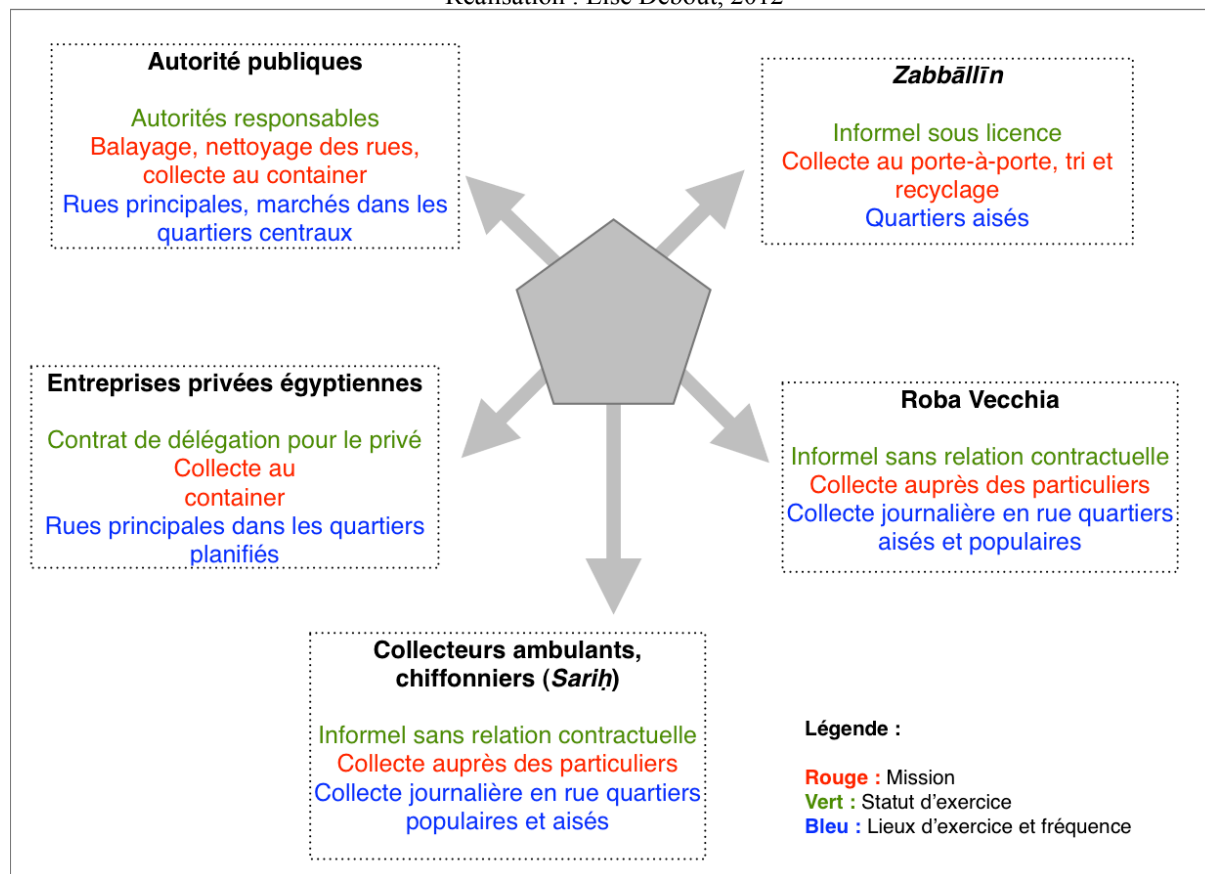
Réalisation : Lise Debout, 2012

**Autorité publiques**

Autorités responsables
Balayage, nettoyage des rues, collecte au container
Rues principales, marchés dans les quartiers centraux

***Zabbālīn***

Informel sous licence
Collecte au porte-à-porte, tri et recyclage
Quartiers aisés

**Entreprises privées égyptiennes**

Contrat de délégation pour le privé
Collecte au container
Rues principales dans les quartiers planifiés

**Roba Vecchia**

Informel sans relation contractuelle
Collecte auprès des particuliers
Collecte journalière en rue quartiers aisés et populaires

**Collecteurs ambulants, chiffonniers (*Sariḥ*)**

Informel sans relation contractuelle
Collecte auprès des particuliers
Collecte journalière en rue quartiers populaires et aisés

**Légende :**

**Rouge :** Mission
**Vert :** Statut d'exercice
**Bleu :** Lieux d'exercice et fréquence